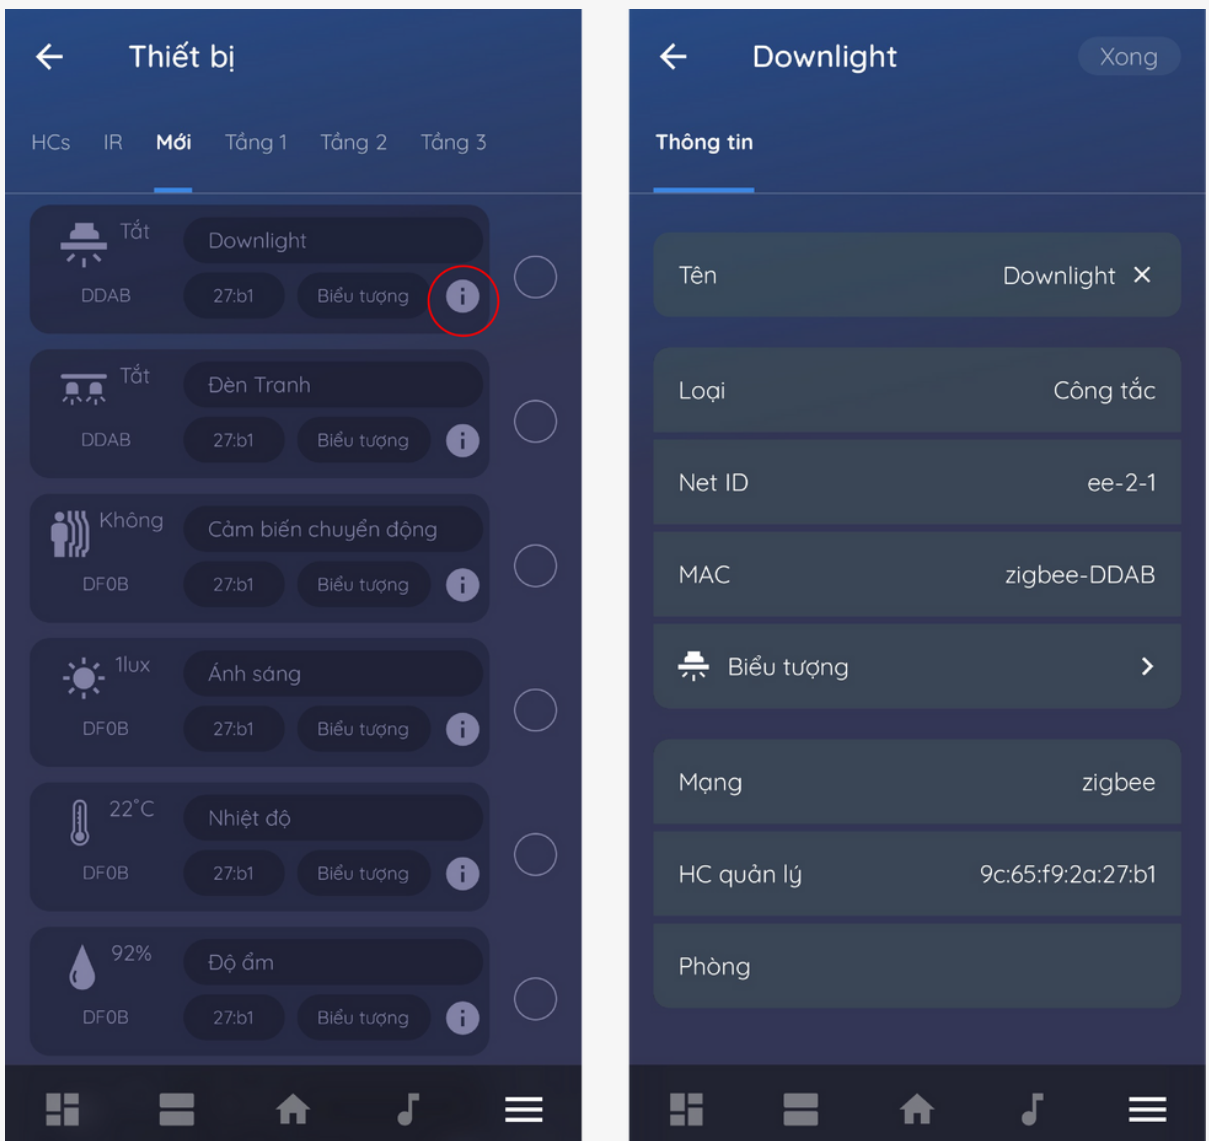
Thiết bị

HCs IR Mới Tầng 1 Tầng 2 Tầng 3

Tắt
DDAB
Downlight
27:b1 Biểu tượng

Tắt
DDAB
Đèn Tranh
27:b1 Biểu tượng

Không
DF0B
Cảm biến chuyển động
27:b1 Biểu tượng

1lux
DF0B
Ánh sáng
27:b1 Biểu tượng

22°C
DF0B
Nhiệt độ
27:b1 Biểu tượng

92%
DF0B
Độ ẩm
27:b1 Biểu tượng

Downlight Xong

Thông tin

| Tên | Downlight ✕ |
|---|---|
| Loại | Công tắc |
| Net ID | ee-2-1 |
| MAC | zigbee-DDAB |
| Biểu tượng | › |
| Mạng | zigbee |
| HC quản lý | 9c:65:f9:2a:27:b1 |
| Phòng | |